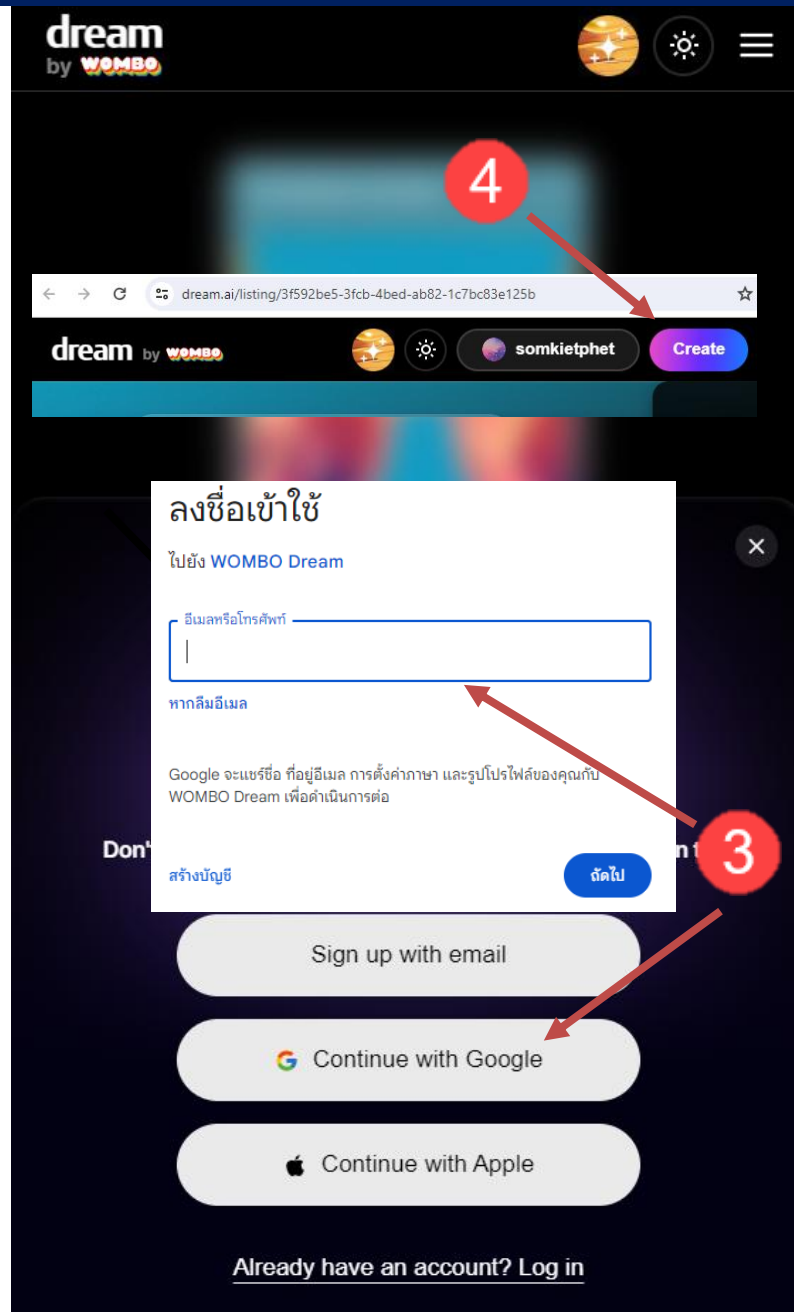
dream by WOMBO

4

dream.ai/listing/3f592be5-3fcb-4bed-ab82-1c7bc83e125b

dream by WOMBO

somkietphet

Create

ลงชื่อเข้าใช้

ไปยัง WOMBO Dream

อีเมลหรือโทรศัพท์

หากลืมอีเมล

Google จะแชร์ชื่อ ที่อยู่อีเมล การตั้งค่าภาษา และรูปโปรไฟล์ของคุณกับ WOMBO Dream เพื่อดำเนินการต่อ

Don't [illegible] n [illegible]

สร้างบัญชี

ถัดไป

3

Sign up with email

Continue with Google

Continue with Apple

Already have an account? Log in